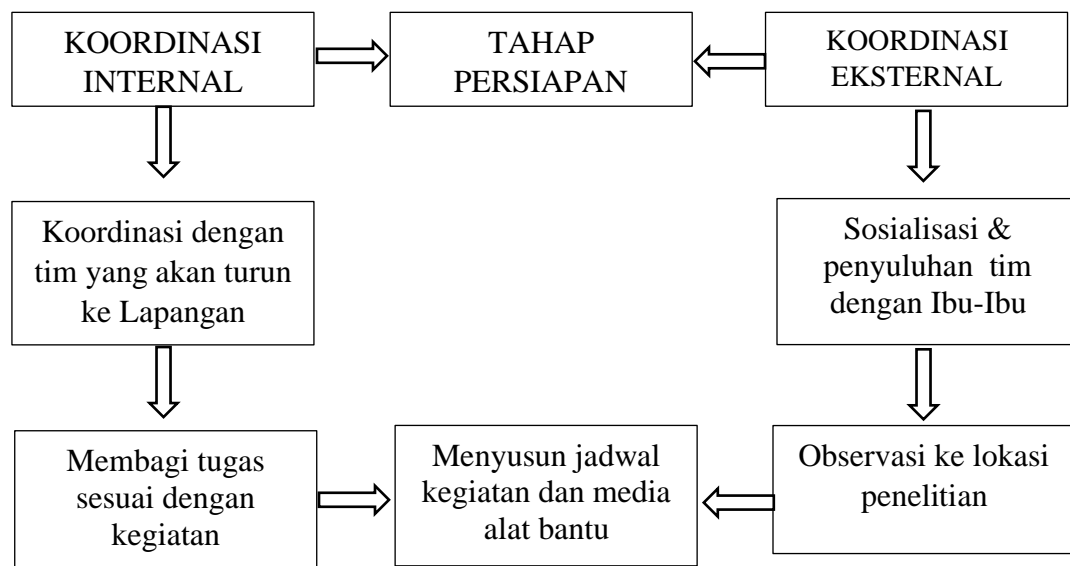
KOORDINASI INTERNAL

TAHAP PERSIAPAN

KOORDINASI EKSTERNAL

Koordinasi dengan tim yang akan turun ke Lapangan

Sosialisasi & penyuluhan tim dengan Ibu-Ibu

Membagi tugas sesuai dengan kegiatan

Menyusun jadwal kegiatan dan media alat bantu

Observasi ke lokasi penelitian